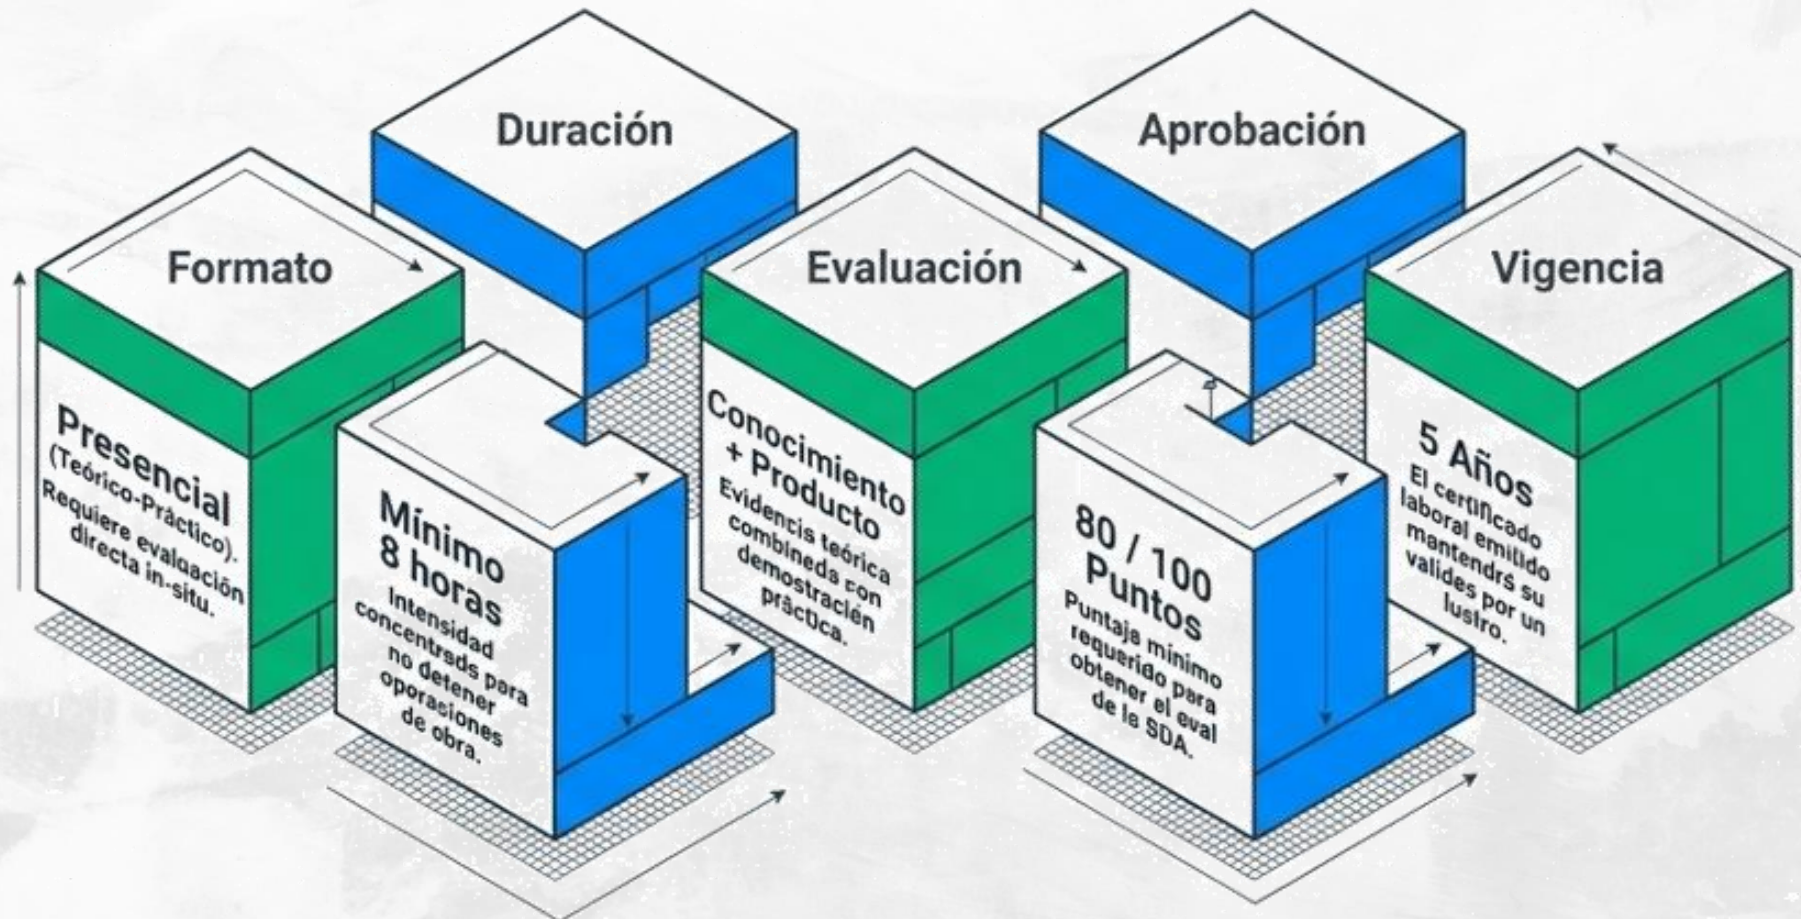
Formato

Presencial
(Teórico-Práctico).
Requiere evaluación directa in-situ.

Duración

Mínimo
8 horas
Intensidad concentrads para no detener oporaciones de obra.

Evaluación

Conocimiento
+ Producto
Evidencis teórica combineda con demostracién práctica.

Aprobación

80 / 100
Puntos
Puntaja mínimo requerido para obtener el eval de le SDA.

Vigencia

5 Años
El certificado laboral emitido mantendrs su valides por un lustro.